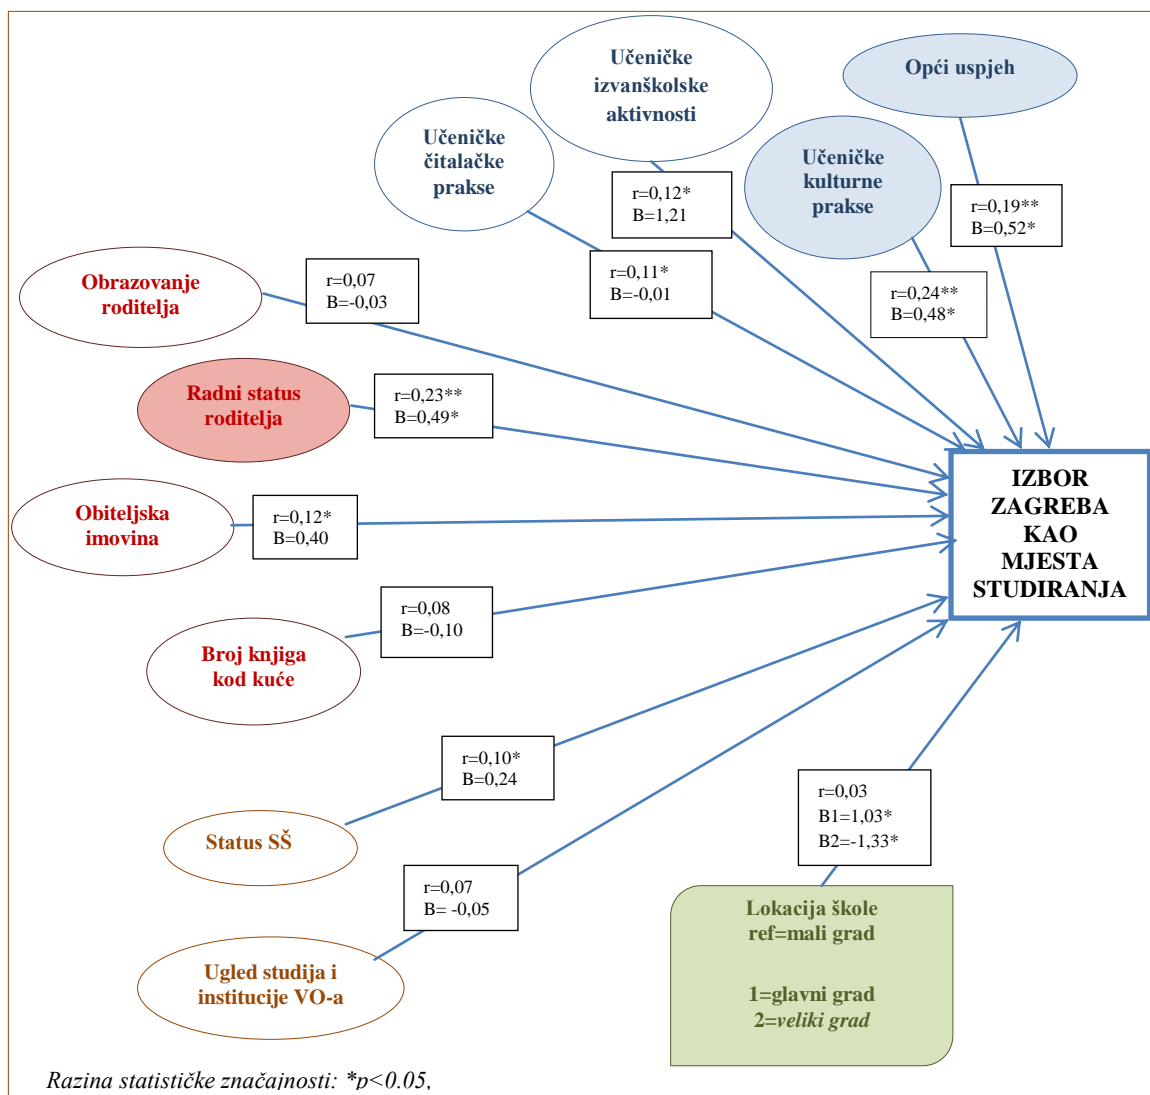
Učeničke izvanškolske aktivnosti

Opći uspjeh

Učeničke čitalačke prakse

Učeničke kulturne prakse

r=0,12*
B=1,21

r=0,19**
B=0,52*

r=0,11*
B=-0,01

r=0,24**
B=0,48*

Obrazovanje roditelja

r=0,07
B=-0,03

Radni status roditelja

r=0,23**
B=0,49*

Obiteljska imovina

r=0,12*
B=0,40

IZBOR ZAGREBA KAO MJESTA STUDIRANJA

r=0,08
B=-0,10

Broj knjiga kod kuće

r=0,10*
B=0,24

r=0,03
B1=1,03*
B2=-1,33*

Status SŠ

r=0,07
B= -0,05

Lokacija škole
ref=mali grad

1=glavni grad
2=veliki grad

Ugled studija i institucije VO-a

Razina statističke značajnosti: *p<0.05,